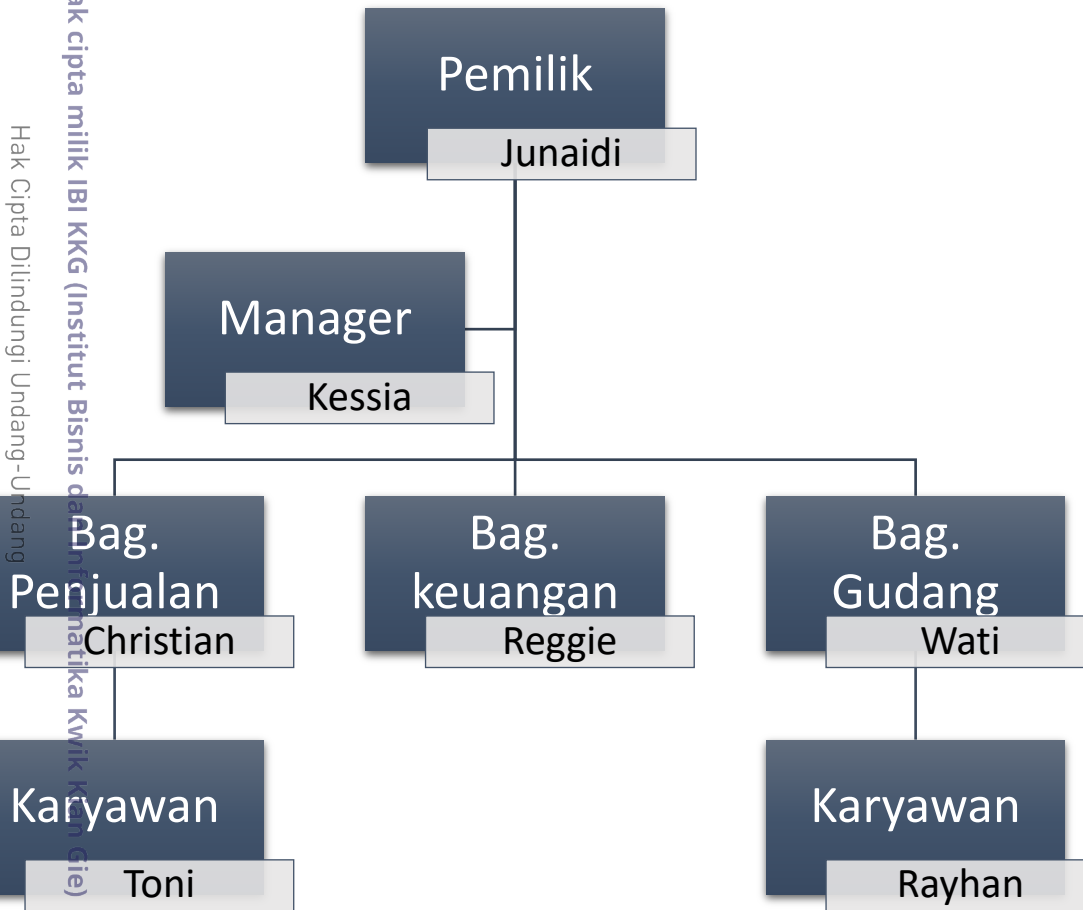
ak cipta milik IBI KKG (Institut Bisnis dan Informatika Kwik Kian Gie)

Hak Cipta Dilindungi Undang-Undang

Pemilik
Junaidi

Manager
Kessia

Bag. Penjualan
Christian

Bag. keuangan
Reggie

Bag. Gudang
Wati

Karyawan
Toni

Karyawan
Rayhan